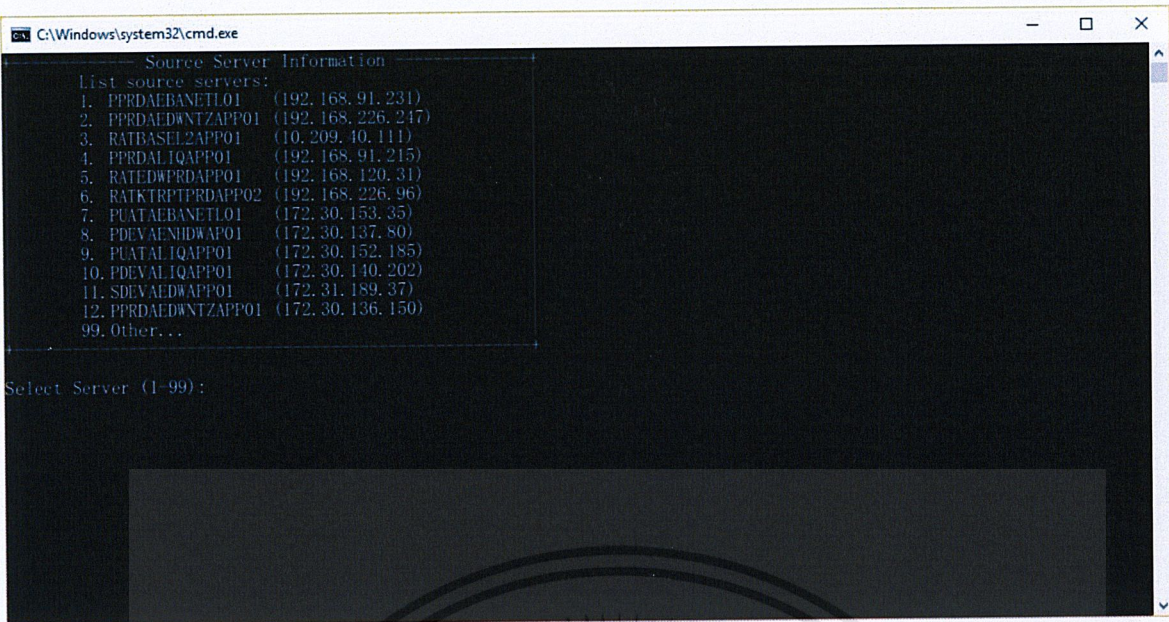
C:\Windows\system32\cmd.exe

Source Server Information

List source servers:
1. PPRDAEBANETL01 (192.168.91.231)
2. PPRDAEDWNTZAPP01 (192.168.226.247)
3. RATBASEL2APP01 (10.209.40.111)
4. PPRDALIQAPP01 (192.168.91.215)
5. RATEDWPRDAPP01 (192.168.120.31)
6. RATKTRPTPRDAPP02 (192.168.226.96)
7. PUATAEBANETL01 (172.30.153.35)
8. PDEVAENHDWAP01 (172.30.137.80)
9. PUATALIQAPP01 (172.30.152.185)
10. PDEVALIQAPP01 (172.30.140.202)
11. SDEVAEDWAPP01 (172.31.189.37)
12. PPRDAEDWNTZAPP01 (172.30.136.150)
99. Other...

Select Server (1-99):